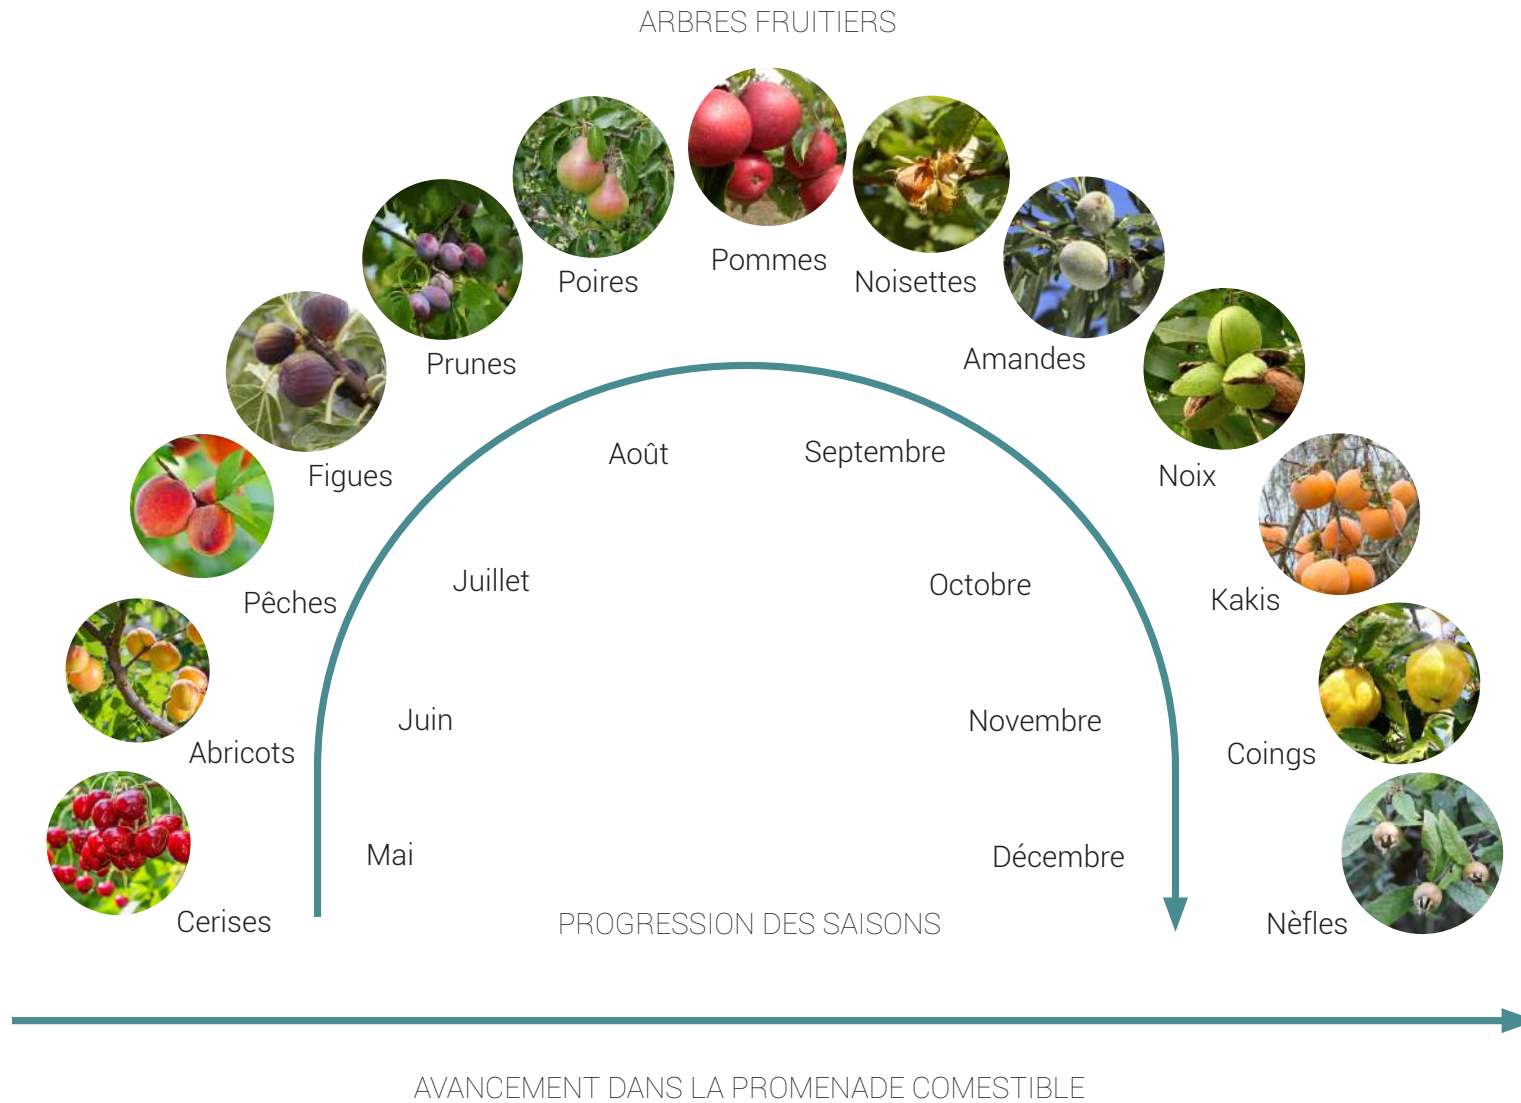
ARBRES FRUITIERS

Pommes
Poires
Noisettes
Prunes
Amandes
Figues
Noix
Pêches
Kakis
Abricots
Coings
Cerises
Nèfles

Août
Septembre
Juillet
Octobre
Juin
Novembre
Mai
Décembre

PROGRESSION DES SAISONS

AVANCEMENT DANS LA PROMENADE COMESTIBLE